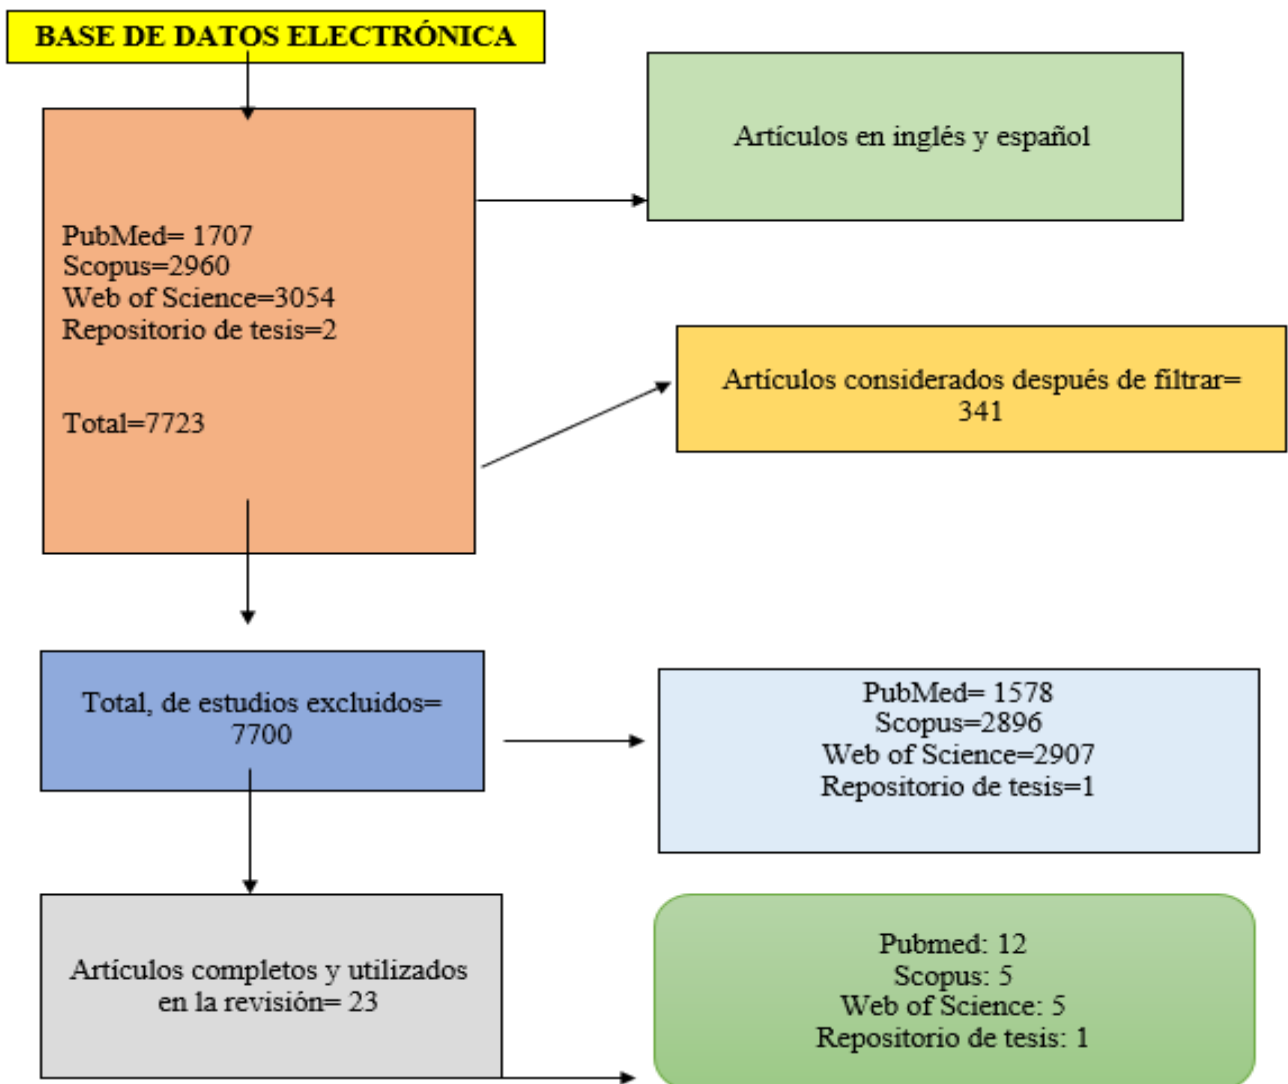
BASE DE DATOS ELECTRÓNICA

PubMed= 1707
Scopus=2960
Web of Science=3054
Repositorio de tesis=2

Total=7723

Artículos en inglés y español

Artículos considerados después de filtrar= 341

Total, de estudios excluidos= 7700

PubMed= 1578
Scopus=2896
Web of Science=2907
Repositorio de tesis=1

Artículos completos y utilizados en la revisión= 23

Pubmed: 12
Scopus: 5
Web of Science: 5
Repositorio de tesis: 1